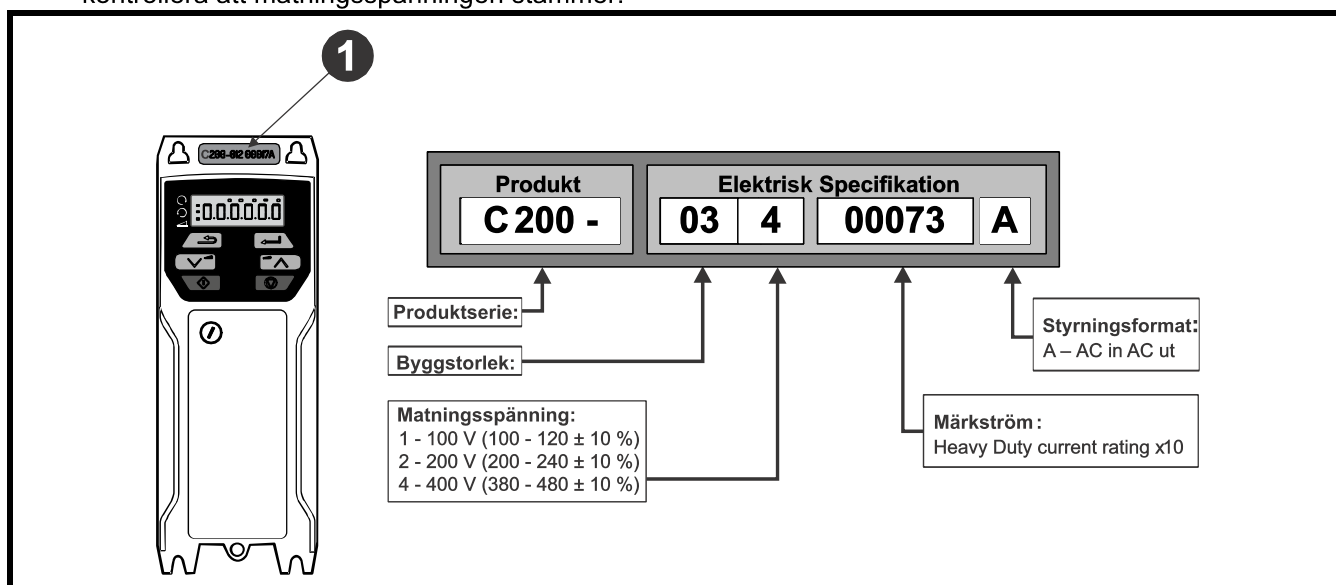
kontrollera att matningsspänningen stämmer.

1

C200-034 00073A

0.0.0.0.0.0

Produkt

C 200 -

Elektrisk Specifikation

| 03 | 4 | 00073 | A |
|---|---|---|---|

Produktserie:

Byggstorlek:

Matningsspänning:
1 - 100 V (100 - 120 ± 10 %)
2 - 200 V (200 - 240 ± 10 %)
4 - 400 V (380 - 480 ± 10 %)

Märkström:
Heavy Duty current rating x10

Styrningsformat:
A – AC in AC ut